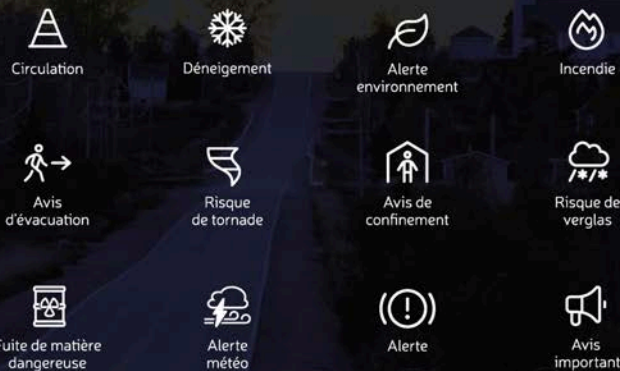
Circulation

Déneigement

Alerte environnement

Incendie

Avis d'évacuation

Risque de tornade

Avis de confinement

Risque de verglas

uite de matière dangereuse

Alerte météo

Alerte

Avis important